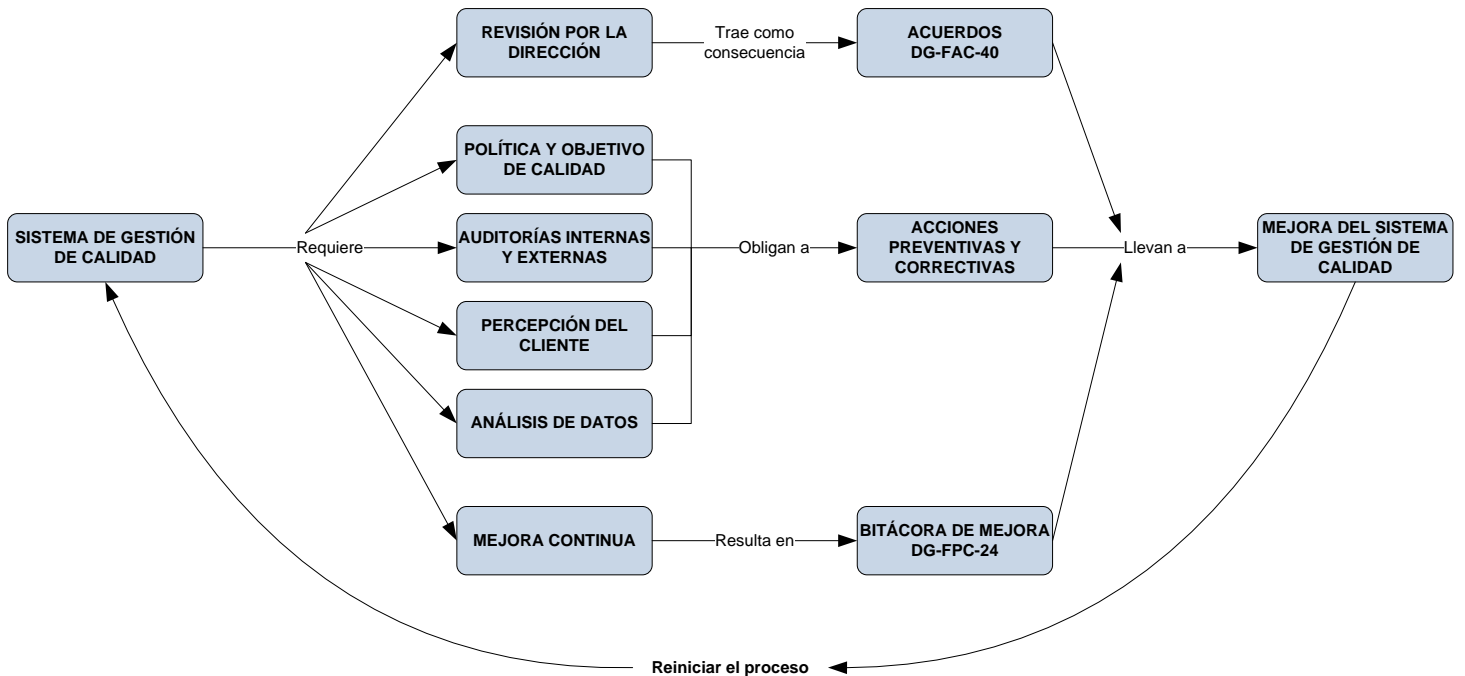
SISTEMA DE GESTIÓN DE CALIDAD

Requiere

REVISIÓN POR LA DIRECCIÓN

Trae como consecuencia

ACUERDOS DG-FAC-40

POLÍTICA Y OBJETIVO DE CALIDAD

AUDITORÍAS INTERNAS Y EXTERNAS

PERCEPCIÓN DEL CLIENTE

ANÁLISIS DE DATOS

Obligan a

ACCIONES PREVENTIVAS Y CORRECTIVAS

Llevan a

MEJORA DEL SISTEMA DE GESTIÓN DE CALIDAD

MEJORA CONTINUA

Resulta en

BITÁCORA DE MEJORA DG-FPC-24

Reiniciar el proceso